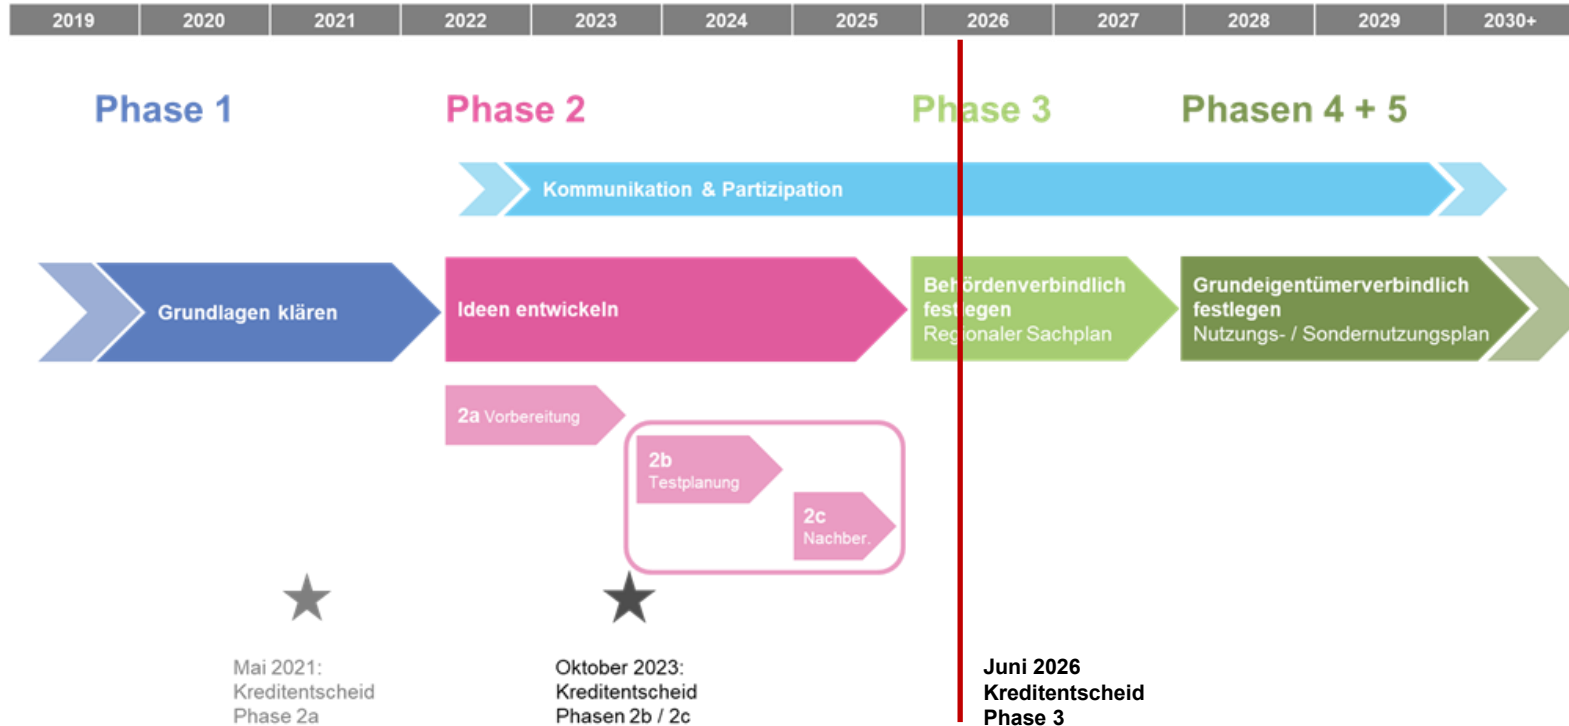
| 2019 | 2020 | 2021 | 2022 | 2023 | 2024 | 2025 | 2026 | 2027 | 2028 | 2029 | 2030+ |
|---|---|---|---|---|---|---|---|---|---|---|---|

Phase 1

Phase 2

Phase 3

Phasen 4 + 5

Kommunikation & Partizipation

Grundlagen klären

Ideen entwickeln

Behördenverbindlich festlegen
Regionaler Sachplan

Grundeigentümerverbindlich festlegen
Nutzungs- / Sondernutzungsplan

2a Vorbereitung

2b
Testplanung

2c
Nachber.

Mai 2021:
Kreditentscheid
Phase 2a

Oktober 2023:
Kreditentscheid
Phasen 2b / 2c

Juni 2026
Kreditentscheid
Phase 3